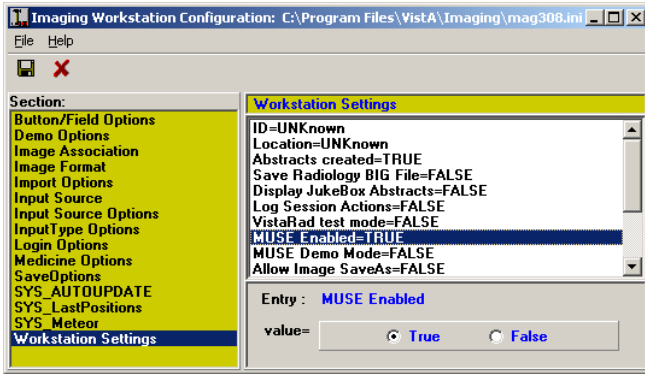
Imaging Workstation Configuration: C:\Program Files\VistA\Imaging\mag308.ini

File Help

Section:
Button/Field Options
Demo Options
Image Association
Image Format
Import Options
Input Source
Input Source Options
InputType Options
Login Options
Medicine Options
SaveOptions
SYS_AUTOUPDATE
SYS_LastPositions
SYS_Meteor
Workstation Settings

Workstation Settings
ID=UNKnown
Location=UNKnown
Abstracts created=TRUE
Save Radiology BIG File=FALSE
Display JukeBox Abstracts=FALSE
Log Session Actions=FALSE
VistaRad test mode=FALSE
MUSE Enabled=TRUE
MUSE Demo Mode=FALSE
Allow Image SaveAs=FALSE

Entry : MUSE Enabled

value= True False